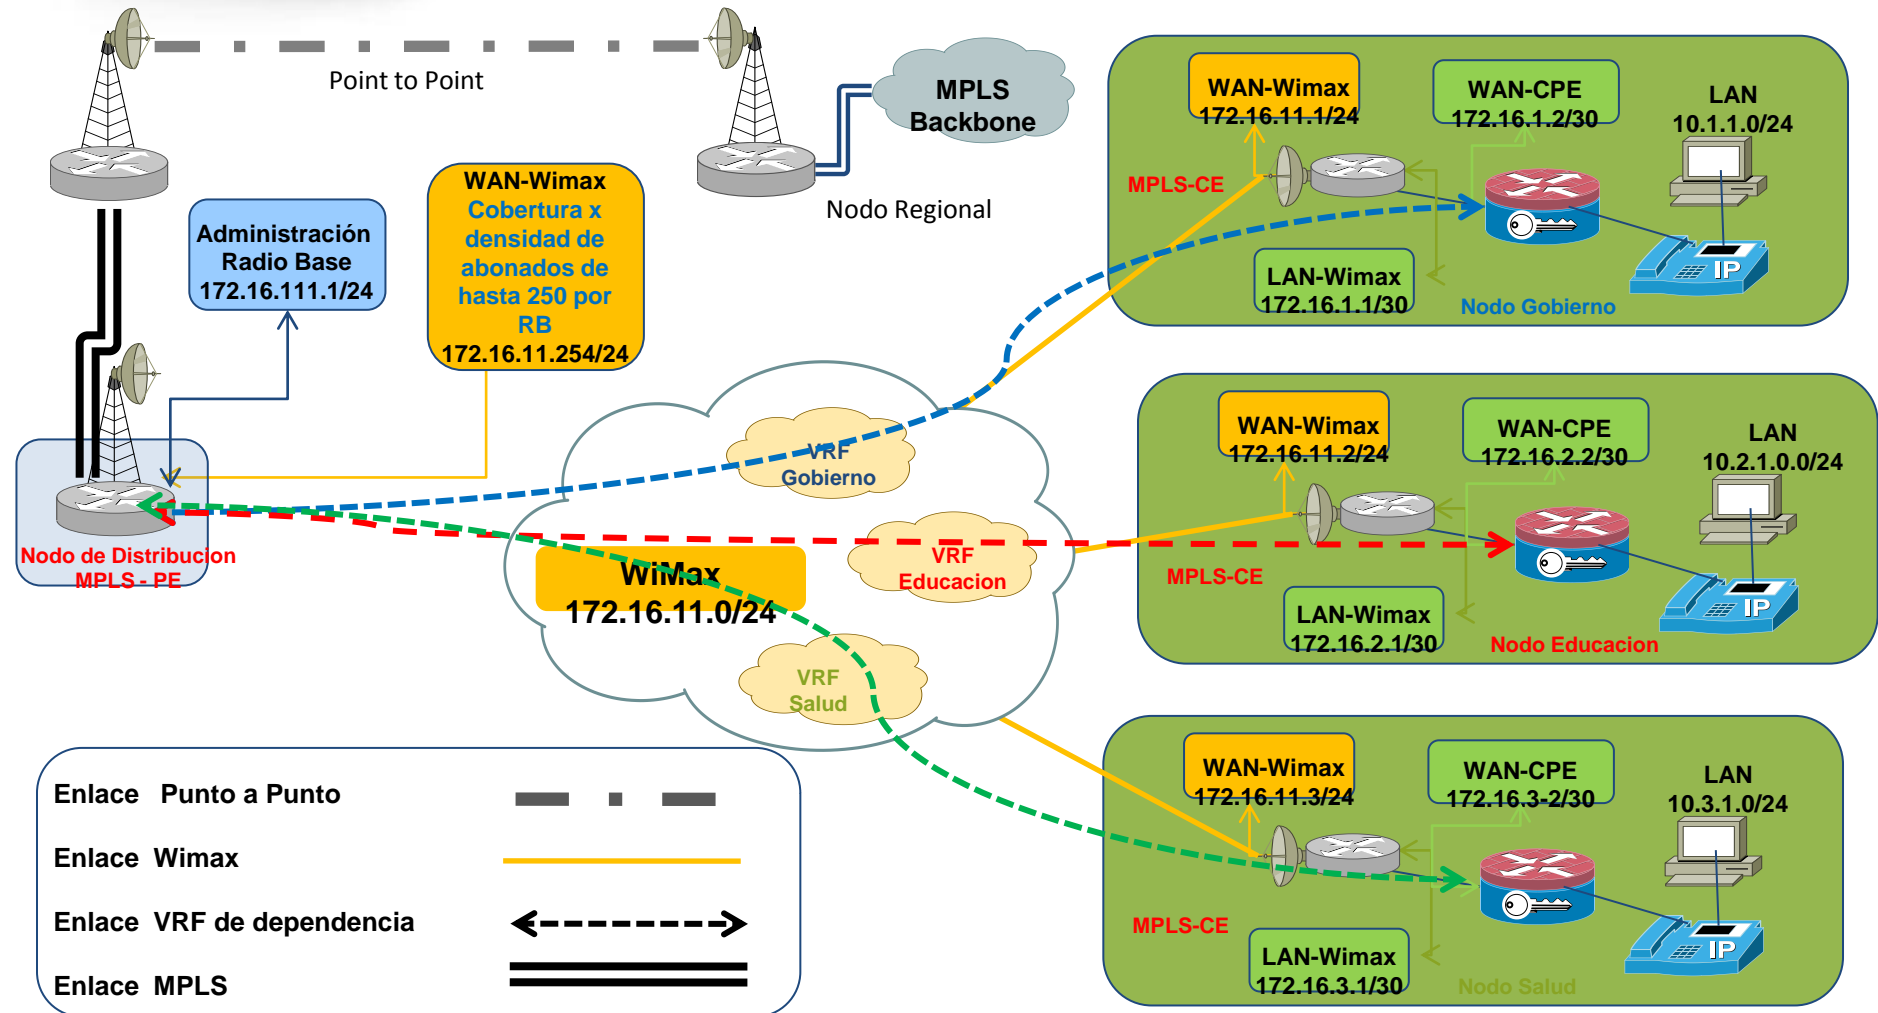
Point to Point

MPLS Backbone

Nodo Regional

Administración Radio Base 172.16.111.1/24

WAN-Wimax
Cobertura x densidad de abonados de hasta 250 por RB
172.16.11.254/24

WAN-Wimax 172.16.11.1/24

WAN-CPE 172.16.1.2/30

LAN 10.1.1.0/24

MPLS-CE

LAN-Wimax 172.16.1.1/30

Nodo Gobierno

VRF Gobierno

WAN-Wimax 172.16.11.2/24

WAN-CPE 172.16.2.2/30

LAN 10.2.1.0.0/24

Nodo de Distribucion MPLS - PE

VRF Educacion

WiMax 172.16.11.0/24

MPLS-CE

LAN-Wimax 172.16.2.1/30

Nodo Educacion

VRF Salud

WAN-Wimax 172.16.11.3/24

WAN-CPE 172.16.3-2/30

LAN 10.3.1.0/24

MPLS-CE

LAN-Wimax 172.16.3.1/30

Nodo Salud

Enlace Punto a Punto

Enlace Wimax

Enlace VRF de dependencia

Enlace MPLS